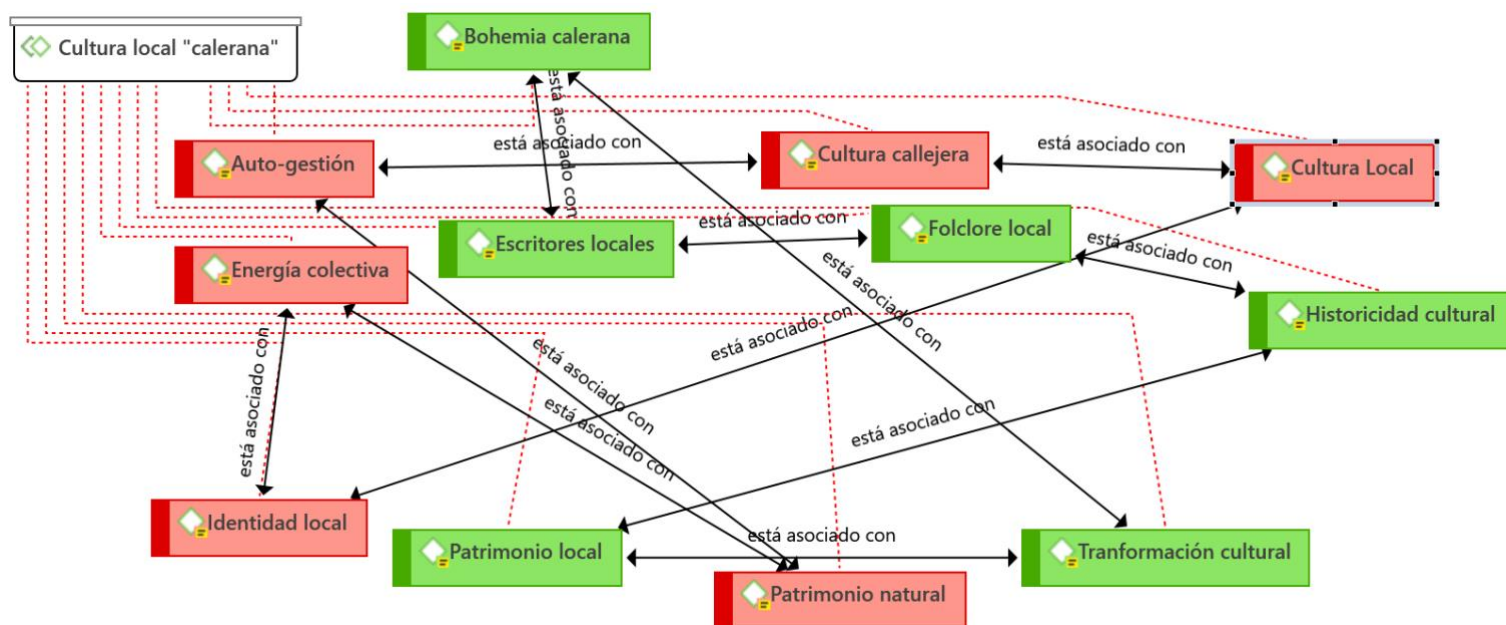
Cultura local "calerana"

Bohemia calerana

está asociado con

Auto-gestión

está asociado con

Cultura callejera

está asociado con

Cultura Local

Escritores locales

está asociado con

Folclore local

está asociado con

Energía colectiva

está asociado con

Historicidad cultural

está asociado con

está asociado con

está asociado con

está asociado con

está asociado con

está asociado con

Identidad local

está asociado con

Patrimonio local

Tranformación cultural

Patrimonio natural